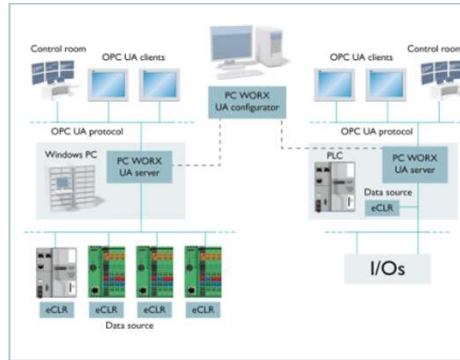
Control room

OPC UA clients

PC WORX UA configurator

OPC UA clients

Control room

OPC UA protocol

OPC UA protocol

Windows PC

PC WORX UA server

PLC

PC WORX UA server

Data source

eCLR

I/Os

eCLR

eCLR

eCLR

eCLR

Data source